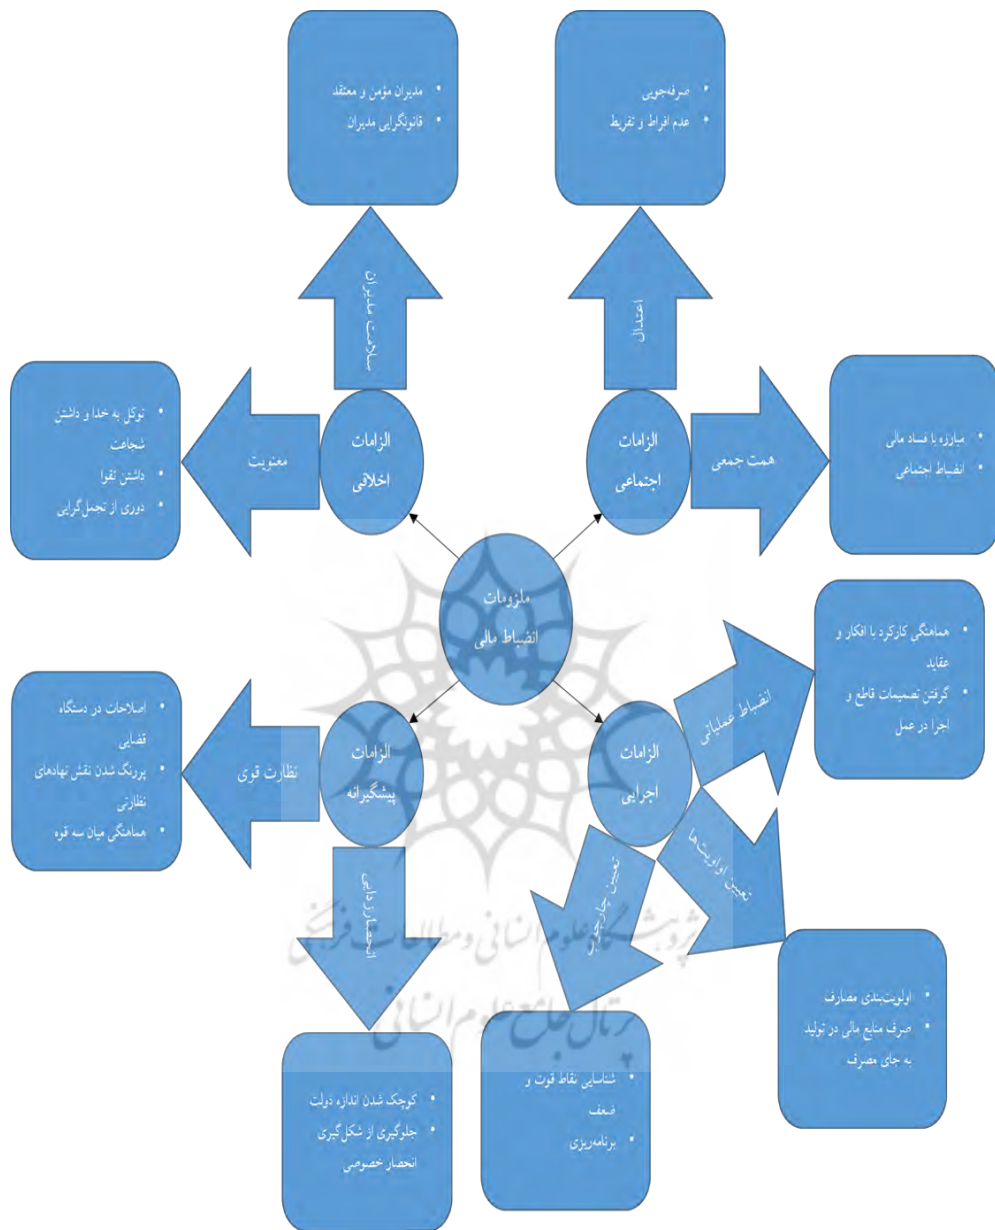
• مدیران مؤمن و معتقد
• قانونگرایی مدیران

• صرفه‌جویی
• عدم افراط و تفریط

سلامت مدیران

اعتدال

• توکل به خدا و داشتن شجاعت
• داشتن تقوا
• دوری از تجمل‌گرایی

معنویت

الزامات اخلاقی

الزامات اجتماعی

همت جمعی

• مبارزه با فساد مالی
• انضباط اجتماعی

ملزومات انضباط مالی

• هماهنگی کارکرد با افکار و عقاید
• گرفتن تصمیمات قاطع و اجرا در عمل

انضباط عملیاتی

• اصلاحات در دستگاه قضایی
• پررنگ شدن نقش نهادهای نظارتی
• هماهنگی میان سه قوه

نظارت قوی

الزامات پیشگیرانه

الزامات اجرایی

تعیین اولویت‌ها

تعیین چشم‌انداز

انحصارزدایی

• اولویت‌بندی مصارف
• صرف منابع مالی در تولید به جای مصرف

• کوچک شدن اندازه دولت
• جلوگیری از شکل‌گیری انحصار خصوصی

• شناسایی نقاط قوت و ضعف
• برنامه‌ریزی

پژوهشگاه علوم انسانی و مطالعات فرهنگی
پرتال جامع علوم انسانی